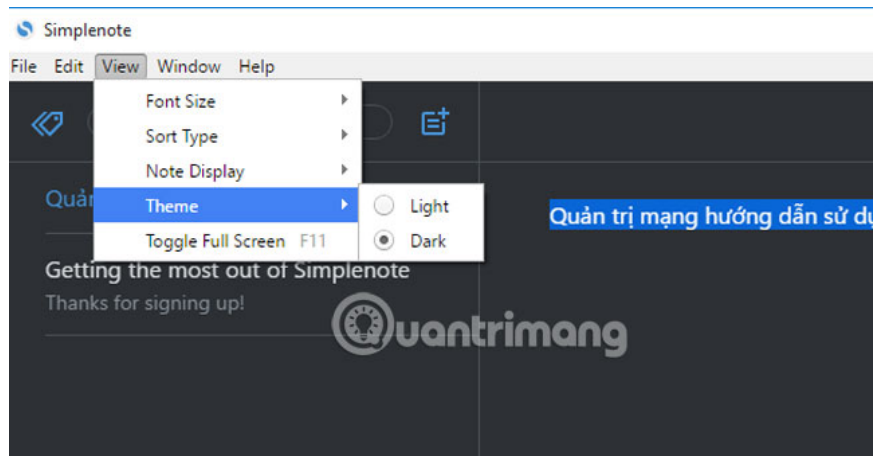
Simplenote

File Edit View Window Help

Font Size
Sort Type
Note Display
Theme
Toggle Full Screen F11

Light
Dark

Quản

Quản trị mạng hướng dẫn sử dụ

Getting the most out of Simplenote
Thanks for signing up!

Quantrimang